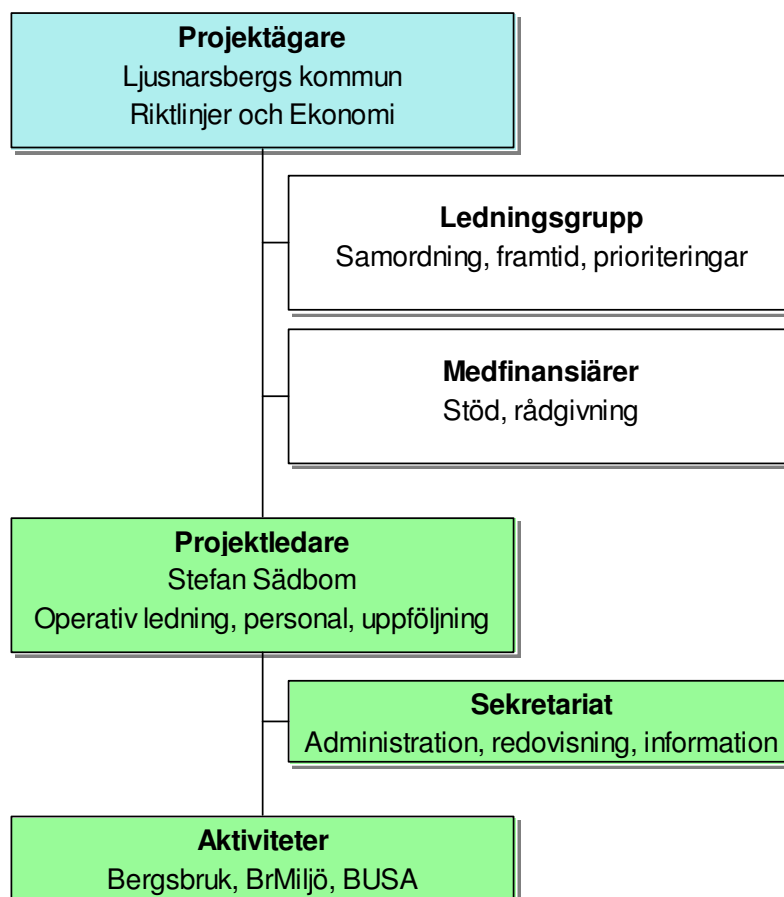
Projektägare
Ljusnarsbergs kommun
Riktlinjer och Ekonomi

Ledningsgrupp
Samordning, framtid, prioriteringar

Medfinansiärer
Stöd, rådgivning

Projektledare
Stefan Sädbom
Operativ ledning, personal, uppföljning

Sekretariat
Administration, redovisning, information

Aktiviteter
Bergsbruk, BrMiljö, BUSA